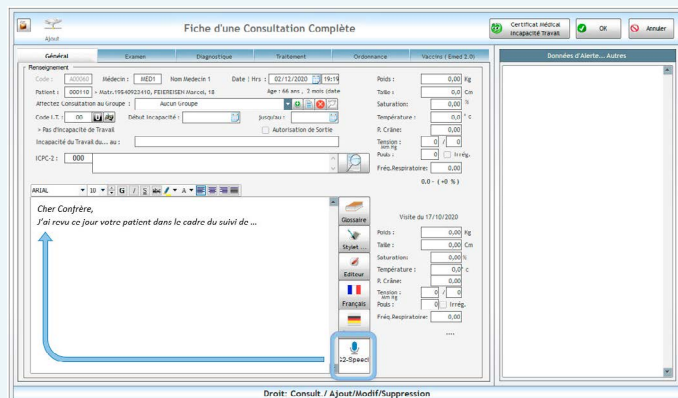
Ajout

Fiche d'une Consultation Complète

Certificat Médical Incapacité Travail

OK

Annuler

Général | Examen | Diagnostique | Traitement | Ordonnance | Vaccins ( Emed 2.0)

Données d'Alerte... Autres

Renseignement

Code : A00060 Médecin : MÉD1 Nom Medecin 1 Date | Hrs : 02/12/2020 19:19

Patient : 000110 - Matr.19540923410, FEIEREISEN Marcel, 18 Age : 66 ans , 2 mois (date

Affectez Consultation au Groupe : Aucun Groupe

Code I.T. : 00 Début Incapacité : Jusqu'au :

= Pas d'Incapacité de Travail Autorisation de Sortie

Incapacité du Travail du... au :

ICPC-2 : 000

Poids : 0,00 Kg

Taille : 0,0 Cm

Saturation : 0,00 %

Température : 0,0 ° c

P. Crâne : 0,00

Tension : mm Hg 0 / 0

Pouls : 0 Irrég.

Fréq.Respiratoire : 0,00

0.0 - ( +0 % )

ARIAL 10 G I S A

Cher Confrère,

J'ai revu ce jour votre patient dans le cadre du suivi de ...

Glossaire

Stylet ...

Editeur

Français

22-Speech

Visite du 17/10/2020

Poids : 0,00 Kg

Taille : 0,00 Cm

Saturation : 0,00 %

Température : 0,0 ° c

P. Crâne : 0,00

Tension : mm Hg 0 / 0

Pouls : 0 Irrég.

Fréq.Respiratoire : 0,00

....

Droit: Consult / Ajout/Modif/Suppression